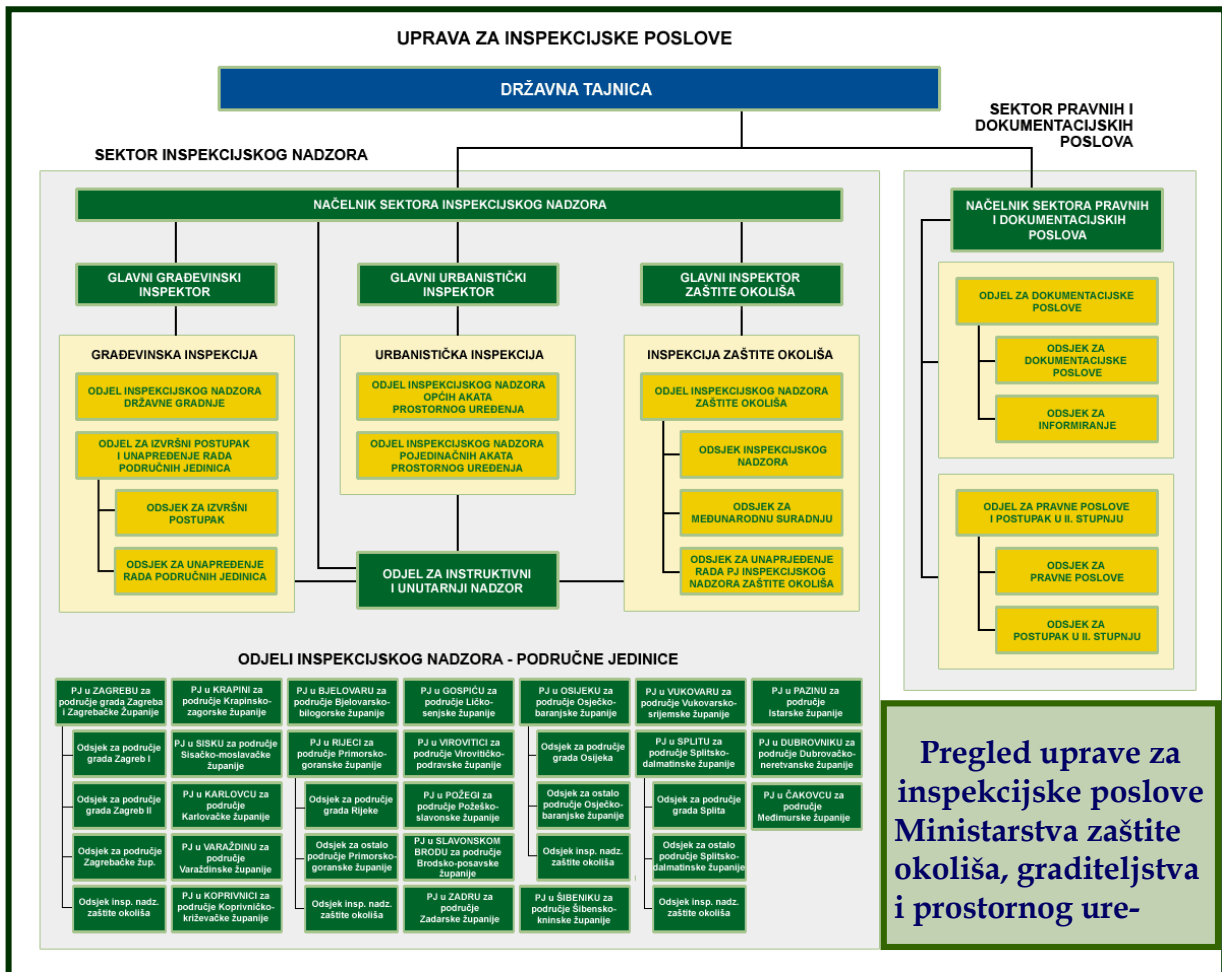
UPRAVA ZA INSPEKCIJSKE POSLOVE

DRŽAVNA TAJNICA

SEKTOR PRAVNIH I DOKUMENTACIJSKIH POSLOVA

SEKTOR INSPEKCIJSKOG NADZORA

NAČELNIK SEKTORA INSPEKCIJSKOG NADZORA

GLAVNI GRAĐEVINSKI INSPEKTOR

GLAVNI URBANISTIČKI INSPEKTOR

GLAVNI INSPEKTOR ZAŠTITE OKOLIŠA

GRAĐEVINSKA INSPEKCIJA

ODJEL INSPEKCIJSKOG NADZORA DRŽAVNE GRADNJE

ODJEL ZA IZVRŠNI POSTUPAK I UNAPREĐENJE RADA PODRUČNIH JEDINICA

ODSJEK ZA IZVRŠNI POSTUPAK

ODSJEK ZA UNAPREĐENJE RADA PODRUČNIH JEDINICA

URBANISTIČKA INSPEKCIJA

ODJEL INSPEKCIJSKOG NADZORA OPĆIH AKATA PROSTORNOG UREĐENJA

ODJEL INSPEKCIJSKOG NADZORA POJEDINAČNIH AKATA PROSTORNOG UREĐENJA

INSPEKCIJA ZAŠTITE OKOLIŠA

ODJEL INSPEKCIJSKOG NADZORA ZAŠTITE OKOLIŠA

ODSJEK INSPEKCIJSKOG NADZORA

ODSJEK ZA MEĐUNARODNU SURADNJU

ODSJEK ZA UNAPRJEĐENJE RADA PJ INSPEKCIJSKOG NADZORA ZAŠTITE OKOLIŠA

ODJEL ZA INSTRUKTIVNI I UNUTARNJI NADZOR

NAČELNIK SEKTORA PRAVNIH I DOKUMENTACIJSKIH POSLOVA

ODJEL ZA DOKUMENTACIJSKE POSLOVE

ODSJEK ZA DOKUMENTACIJSKE POSLOVE

ODSJEK ZA INFORMIRANJE

ODJEL ZA PRAVNE POSLOVE I POSTUPAK U II. STUPNJU

ODSJEK ZA PRAVNE POSLOVE

ODSJEK ZA POSTUPAK U II. STUPNJU

ODJELI INSPEKCIJSKOG NADZORA - PODRUČNE JEDINICE

PJ u ZAGREBU za područje grada Zagreba i Zagrebačke županije

Odsjek za područje grada Zagreb I

Odsjek za područje grada Zagreb II

Odsjek za područje Zagrebačke žup.

Odsjek insp. nadz. zaštite okoliša

PJ u KRAPINI za područje Krapinsko-zagorske županije

PJ u SISKU za područje Sisačko-moslavačke županije

PJ u KARLOVCU za područje Karlovačke županije

PJ u VARAŽDINU za područje Varaždinske županije

PJ u KOPRIVNICI za područje Koprivničko-križevačke županije

PJ u BJELOVARU za područje Bjelovarsko-bilogorske županije

PJ u RIJECI za područje Primorsko-goranske županije

Odsjek za područje grada Rijeke

Odsjek za ostalo područje Primorsko-goranske županije

Odsjek insp. nadz. zaštite okoliša

PJ u GOSPIĆU za područje Ličko-senjske županije

PJ u VIROVITICI za područje Virovitičko-podravske županije

PJ u POŽEGI za područje Požeško-slavonske županije

PJ u SLAVONSKOM BRODU za područje Brodsko-posavske županije

PJ u ZADRU za područje Zadarske županije

PJ u OSIJEKU za područje Osječko-baranjske županije

Odsjek za područje grada Osijeka

Odsjek za ostalo područje Osječko-baranjske županije

Odsjek insp. nadz. zaštite okoliša

PJ u ŠIBENIKU za područje Šibensko-kninske županije

PJ u VUKOVARU za područje Vukovarsko-srijemske županije

PJ u SPLITU za područje Splitsko-dalmatinske županije

Odsjek za područje grada Splita

Odsjek za ostalo područje Splitsko-dalmatinske županije

Odsjek insp. nadz. zaštite okoliša

PJ u PAZINU za područje Istarske županije

PJ u DUBROVNIKU za područje Dubrovačko-neretvanske županije

PJ u ČAKOVCU za područje Međimurske županije

Pregled uprave za inspekcijske poslove Ministarstva zaštite okoliša, graditeljstva i prostornog ure-